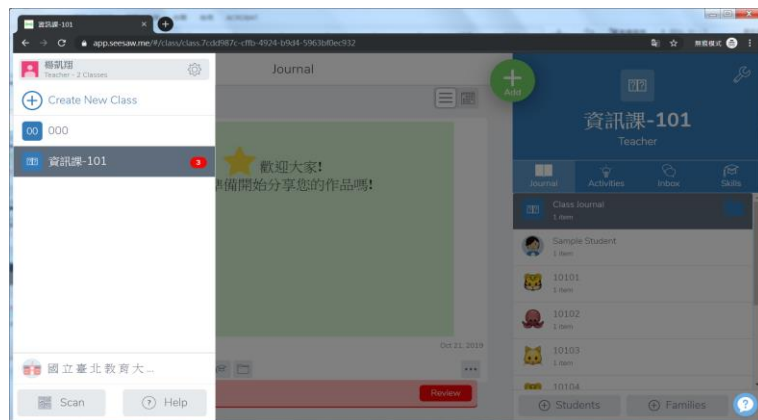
資訊課-101

app.seesaw.me/#/class/class.7cdd987c-cffb-4924-b9d4-5963bf0ec932

無痕模式

楊凱翔
Teacher - 2 Classes

Create New Class

00 000

資訊課-101 3

Journal

Add

歡迎大家!
準備開始分享您的作品嗎!

Oct 21, 2019

Review

國立臺北教育大...

Scan

Help

資訊課-101
Teacher

Journal
Activities
Inbox
Skills

Class Journal
1 item

Sample Student
1 item

10101
1 item

10102
1 item

10103
1 item

10104

Students

Families